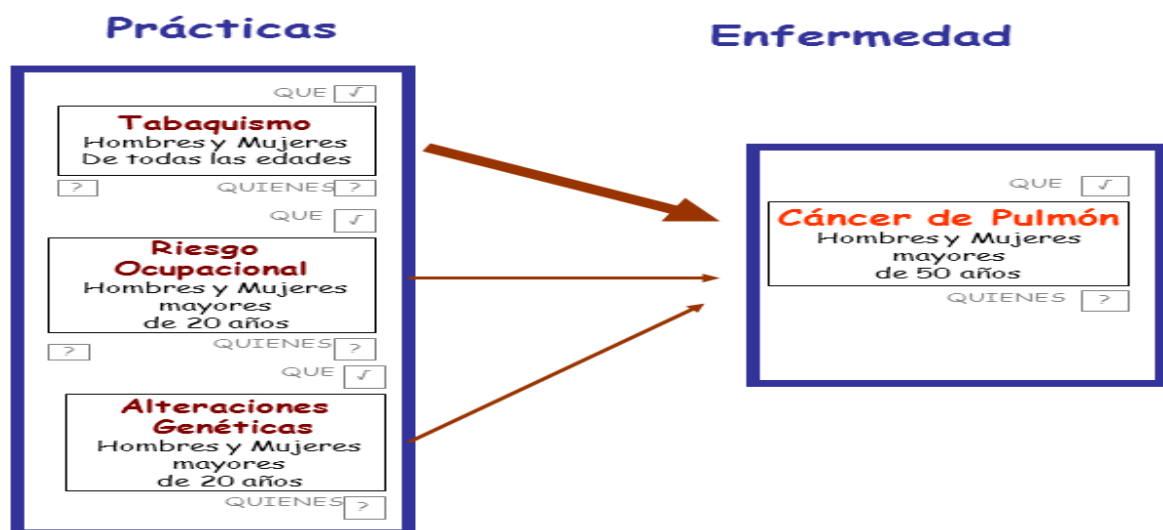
Prácticas

Enfermedad

QUE √

Tabaquismo
Hombres y Mujeres
De todas las edades

?

QUIENES ?

QUE √

Riesgo Ocupacional
Hombres y Mujeres
mayores
de 20 años

?

QUIENES ?

QUE √

Alteraciones Genéticas
Hombres y Mujeres
mayores
de 20 años

QUIENES ?

QUE √

Cáncer de Pulmón
Hombres y Mujeres
mayores
de 50 años

QUIENES ?